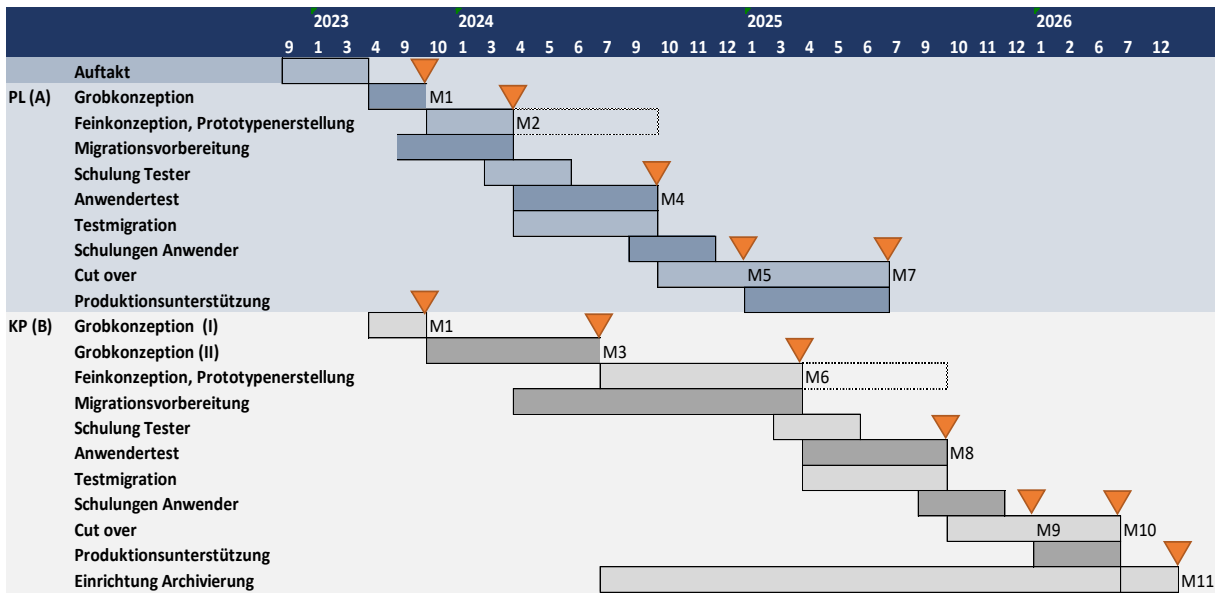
| | | 2023 | 2024 | 2025 | 2026 |
|---|---|---|---|---|---|
| | | 9 1 3 4 9 10 | 1 3 4 5 6 7 9 10 11 12 | 1 3 4 5 6 7 9 10 11 12 | 1 2 6 7 12 |

PL (A)
Auftakt
Grobkonzeption M1
Feinkonzeption, Prototypenerstellung M2
Migrationsvorbereitung
Schulung Tester
Anwendertest M4
Testmigration
Schulungen Anwender
Cut over M5 M7
Produktionsunterstützung

KP (B)
Grobkonzeption (I) M1
Grobkonzeption (II) M3
Feinkonzeption, Prototypenerstellung M6
Migrationsvorbereitung
Schulung Tester
Anwendertest M8
Testmigration
Schulungen Anwender
Cut over M9 M10
Produktionsunterstützung
Einrichtung Archivierung M11